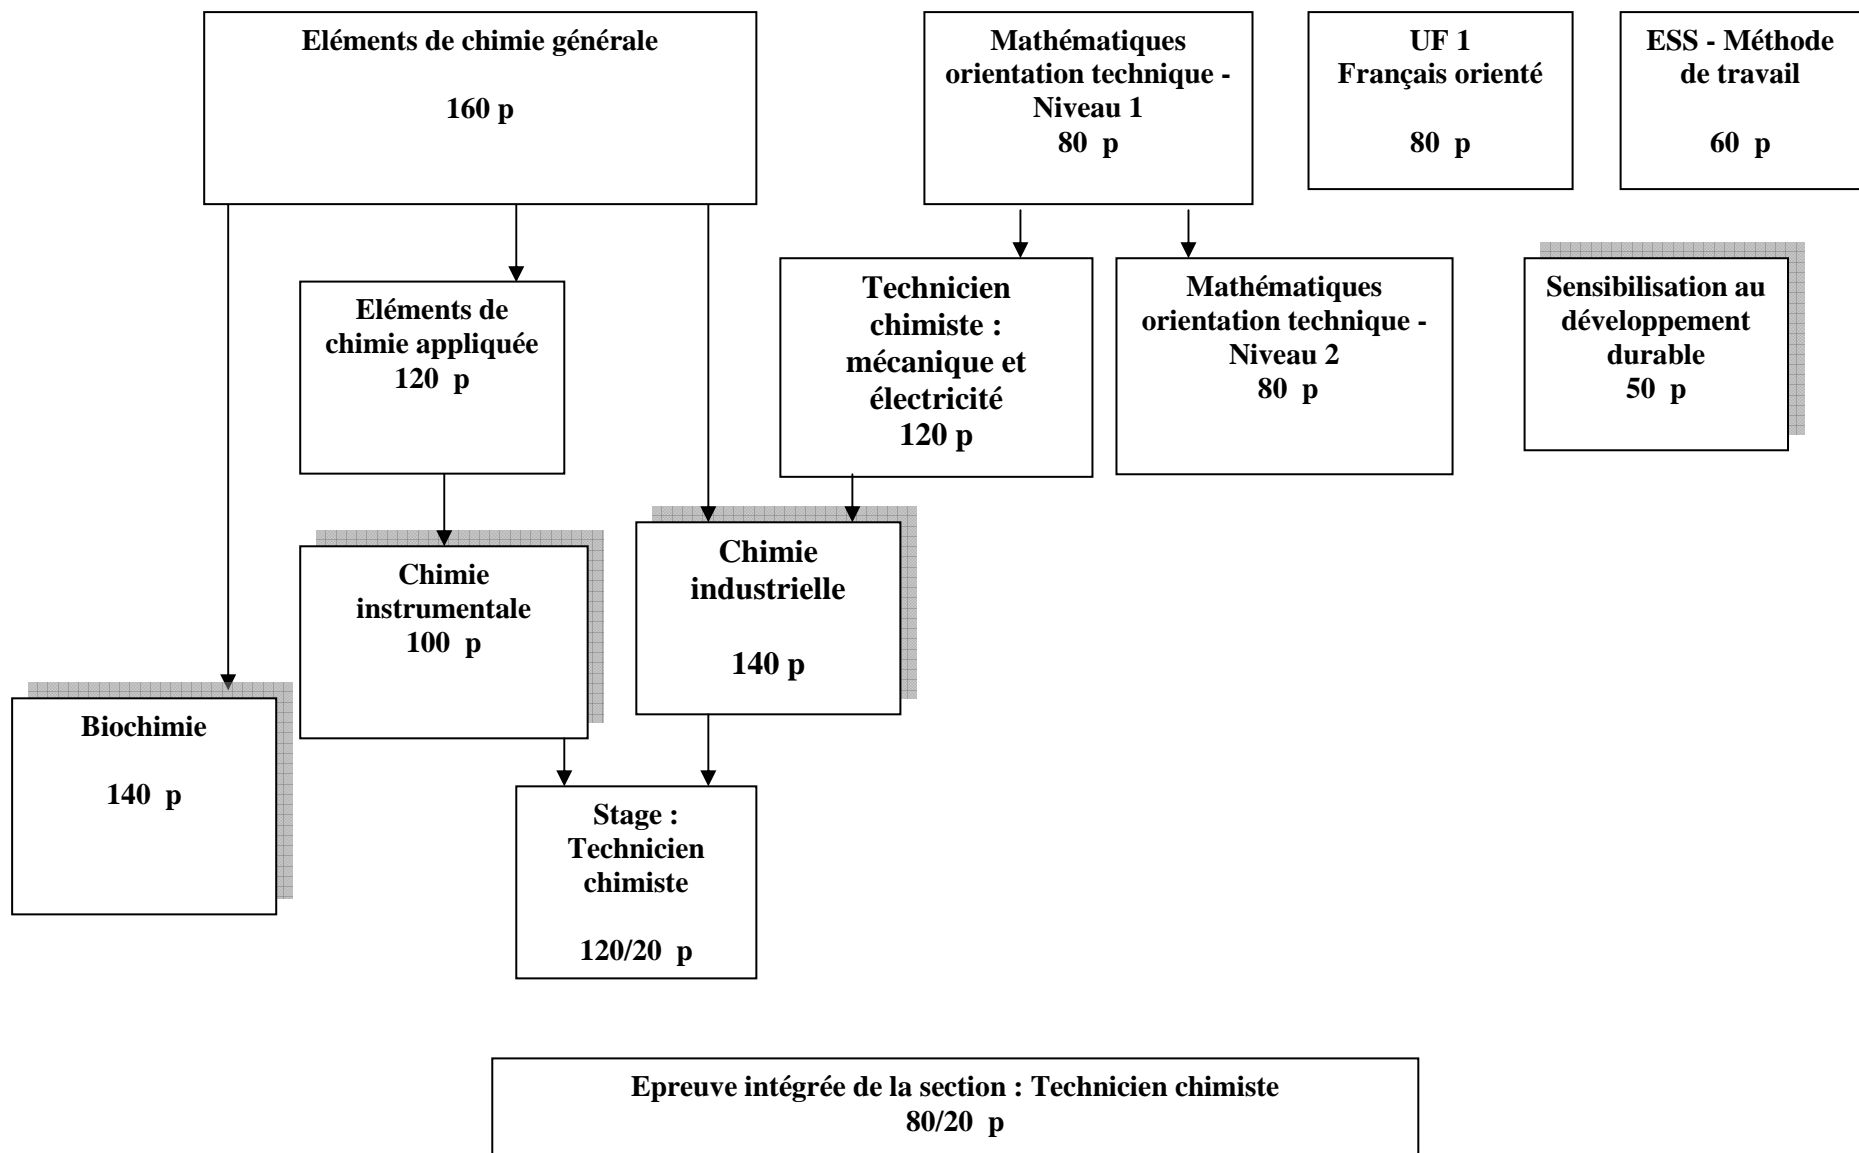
Eléments de chimie générale

160 p

Mathématiques orientation technique - Niveau 1
80 p

UF 1
Français orienté

80 p

ESS - Méthode de travail

60 p

Eléments de chimie appliquée
120 p

Technicien chimiste : mécanique et électricité
120 p

Mathématiques orientation technique - Niveau 2
80 p

Sensibilisation au développement durable
50 p

Chimie instrumentale
100 p

Chimie industrielle

140 p

Biochimie

140 p

Stage : Technicien chimiste

120/20 p

Epreuve intégrée de la section : Technicien chimiste
80/20 p